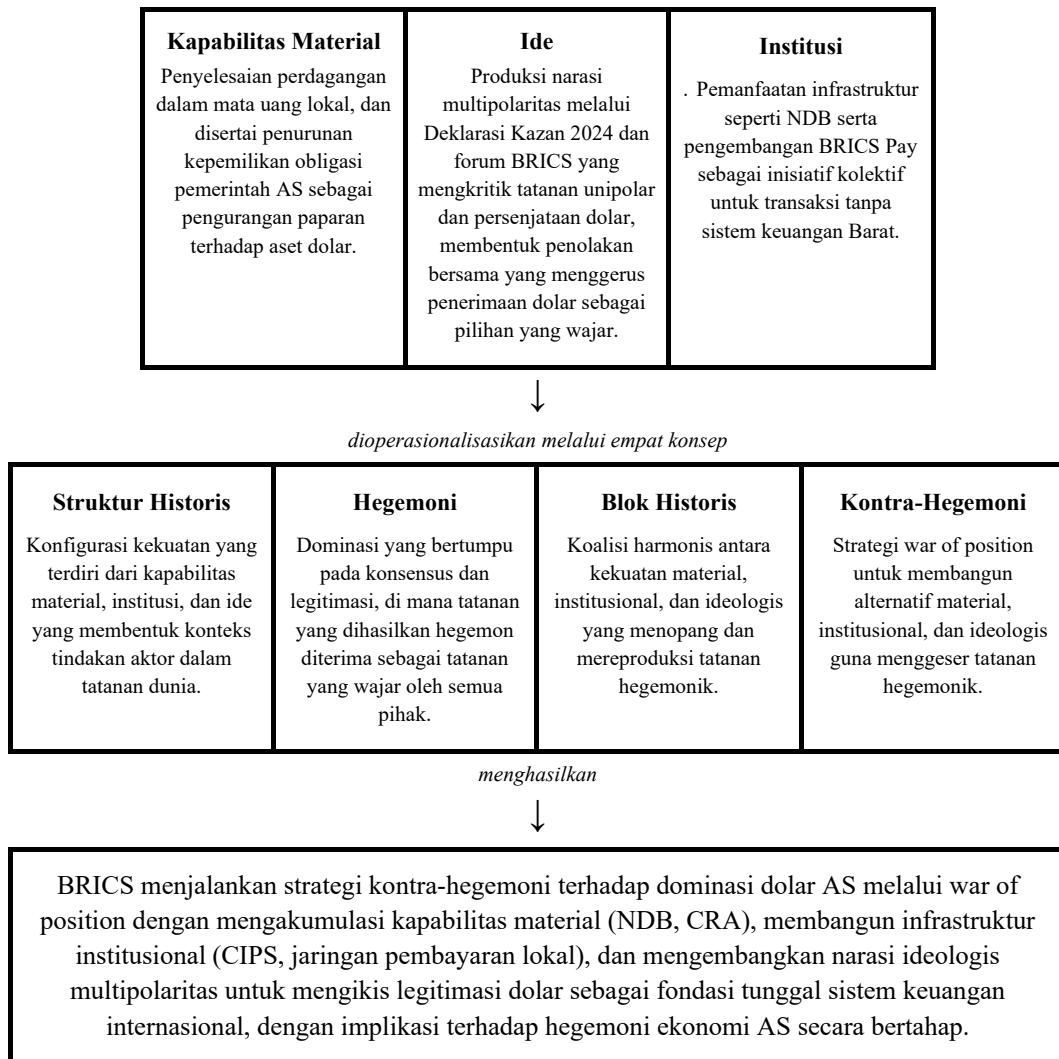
| Kapabilitas Material | Ide | Institusi |
|---|---|---|
| Penyelesaian perdagangan dalam mata uang lokal, dan disertai penurunan kepemilikan obligasi pemerintah AS sebagai pengurangan paparan terhadap aset dolar. | Produksi narasi multipolaritas melalui Deklarasi Kazan 2024 dan forum BRICS yang mengkritik tatanan unipolar dan persenjataan dolar, membentuk penolakan bersama yang menggerus penerimaan dolar sebagai pilihan yang wajar. | . Pemanfaatan infrastruktur seperti NDB serta pengembangan BRICS Pay sebagai inisiatif kolektif untuk transaksi tanpa sistem keuangan Barat. |

↓

dioperasionalisasikan melalui empat konsep

| Struktur Historis | Hegemoni | Blok Historis | Kontra-Hegemoni |
|---|---|---|---|
| Konfigurasi kekuatan yang terdiri dari kapabilitas material, institusi, dan ide yang membentuk konteks tindakan aktor dalam tatanan dunia. | Dominasi yang bertumpu pada konsensus dan legitimasi, di mana tatanan yang dihasilkan hegemon diterima sebagai tatanan yang wajar oleh semua pihak. | Koalisi harmonis antara kekuatan material, institusional, dan ideologis yang menopang dan mereproduksi tatanan hegemonik. | Strategi war of position untuk membangun alternatif material, institusional, dan ideologis guna menggeser tatanan hegemonik. |

menghasilkan

↓

BRICS menjalankan strategi kontra-hegemoni terhadap dominasi dolar AS melalui war of position dengan mengakumulasi kapabilitas material (NDB, CRA), membangun infrastruktur institusional (CIPS, jaringan pembayaran lokal), dan mengembangkan narasi ideologis multipolaritas untuk mengikis legitimasi dolar sebagai fondasi tunggal sistem keuangan internasional, dengan implikasi terhadap hegemoni ekonomi AS secara bertahap.